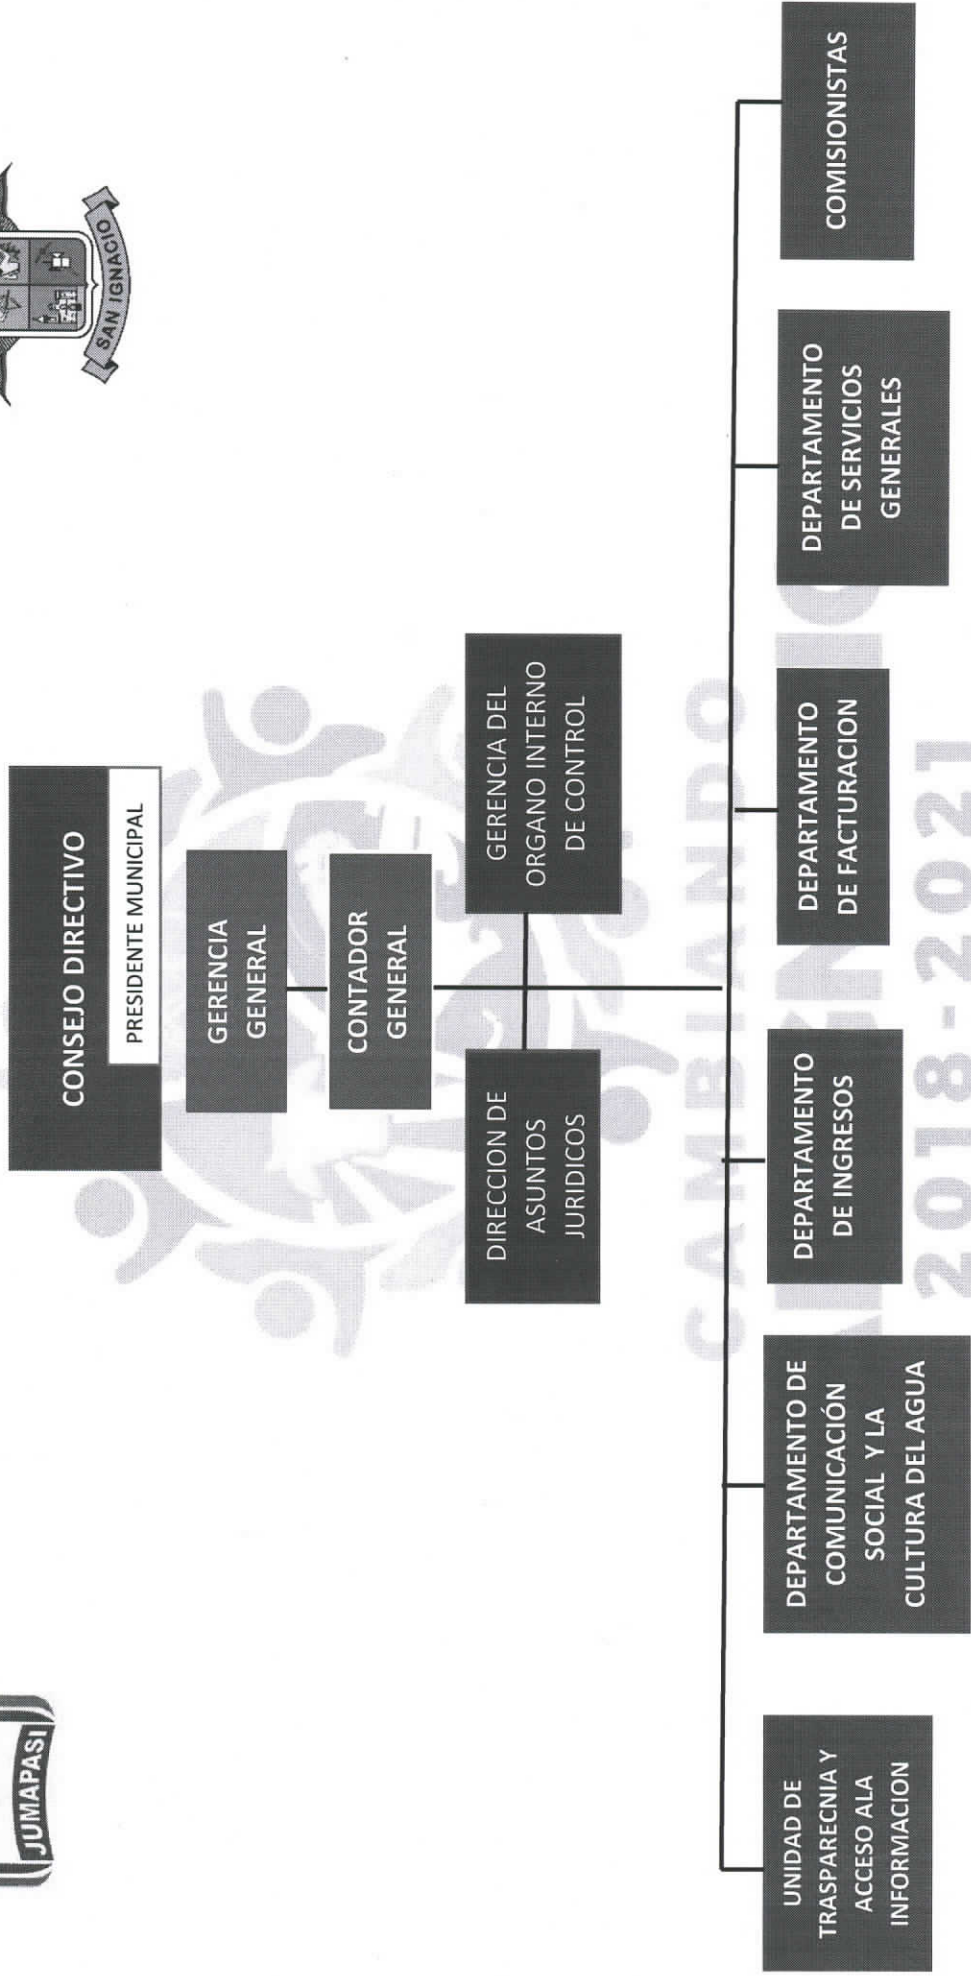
JUMAPASI

SAN IGNACIO

CONSEJO DIRECTIVO

PRESIDENTE MUNICIPAL

GERENCIA GENERAL

CONTADOR GENERAL

DIRECCION DE ASUNTOS JURIDICOS

GERENCIA DEL ORGANO INTERNO DE CONTROL

UNIDAD DE TRASPARECNIA Y ACCESO ALA INFORMACION

DEPARTAMENTO DE COMUNICACIÓN SOCIAL Y LA CULTURA DEL AGUA

DEPARTAMENTO DE INGRESOS

DEPARTAMENTO DE FACTURACION

DEPARTAMENTO DE SERVICIOS GENERALES

COMISIONISTAS

CAMBIANDO 2018-2021